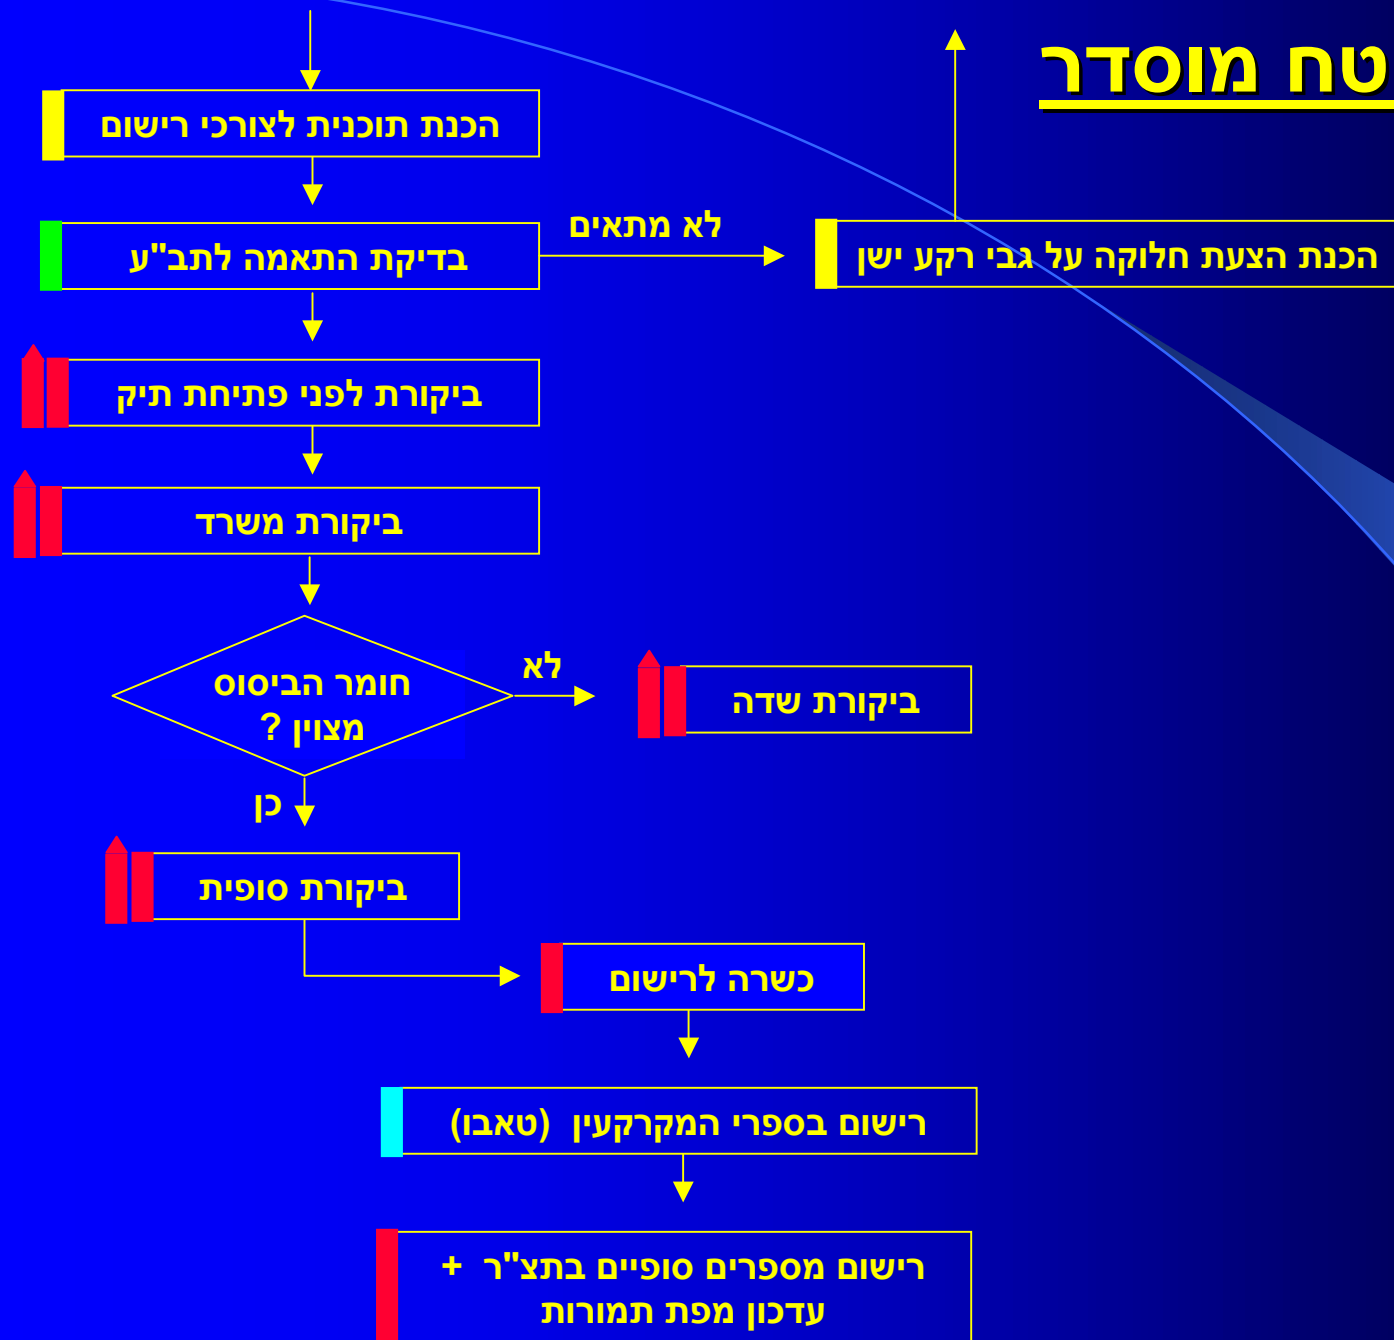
טח מוסדר

הכנת הצעת חלוקה על גבי רקע ישן

הכנת תוכנית לצורכי רישום

לא מתאים

בדיקת התאמה לתב"ע

ביקורת לפני פתיחת תיק

ביקורת משרד

חומר הביסוס מצוין ?

לא

ביקורת שדה

כן

ביקורת סופית

כשרה לרישום

רישום בספרי המקרקעין (טאבו)

רישום מספרים סופיים בתצ"ר + עדכון מפת תמורות